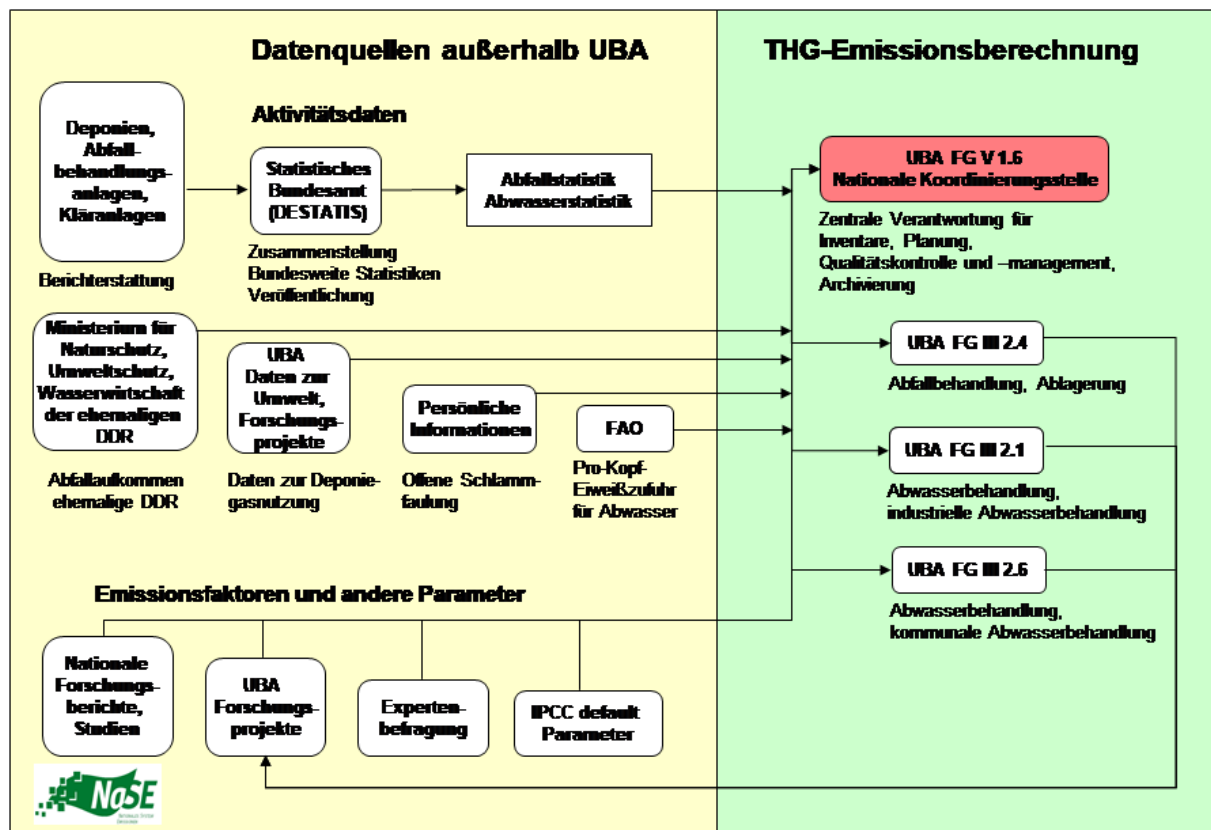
Datenquellen außerhalb UBA

THG-Emissionsberechnung

Aktivitätsdaten

Deponien, Abfallbehandlungsanlagen, Kläranlagen

Berichterstattung

Statistisches Bundesamt (DESTATIS)

Zusammenstellung Bundesweite Statistiken Veröffentlichung

Abfallstatistik Abwasserstatistik

UBA FG V 1.6 Nationale Koordinierungsstelle

Zentrale Verantwortung für Inventare, Planung, Qualitätskontrolle und –management, Archivierung

Ministerium für Naturschutz, Umweltschutz, Wasserwirtschaft der ehemaligen DDR

Abfallaufkommen ehemalige DDR

UBA Daten zur Umwelt, Forschungsprojekte

Daten zur Deponiegasnutzung

Persönliche Informationen

Offene Schlammfaulung

FAO

Pro-Kopf-Eiweißzufuhr für Abwasser

UBA FG III 2.4

Abfallbehandlung, Ablagerung

UBA FG III 2.1

Abwasserbehandlung, industrielle Abwasserbehandlung

UBA FG III 2.6

Abwasserbehandlung, kommunale Abwasserbehandlung

Emissionsfaktoren und andere Parameter

Nationale Forschungsberichte, Studien

UBA Forschungsprojekte

Expertenbefragung

IPCC default Parameter

NaSE